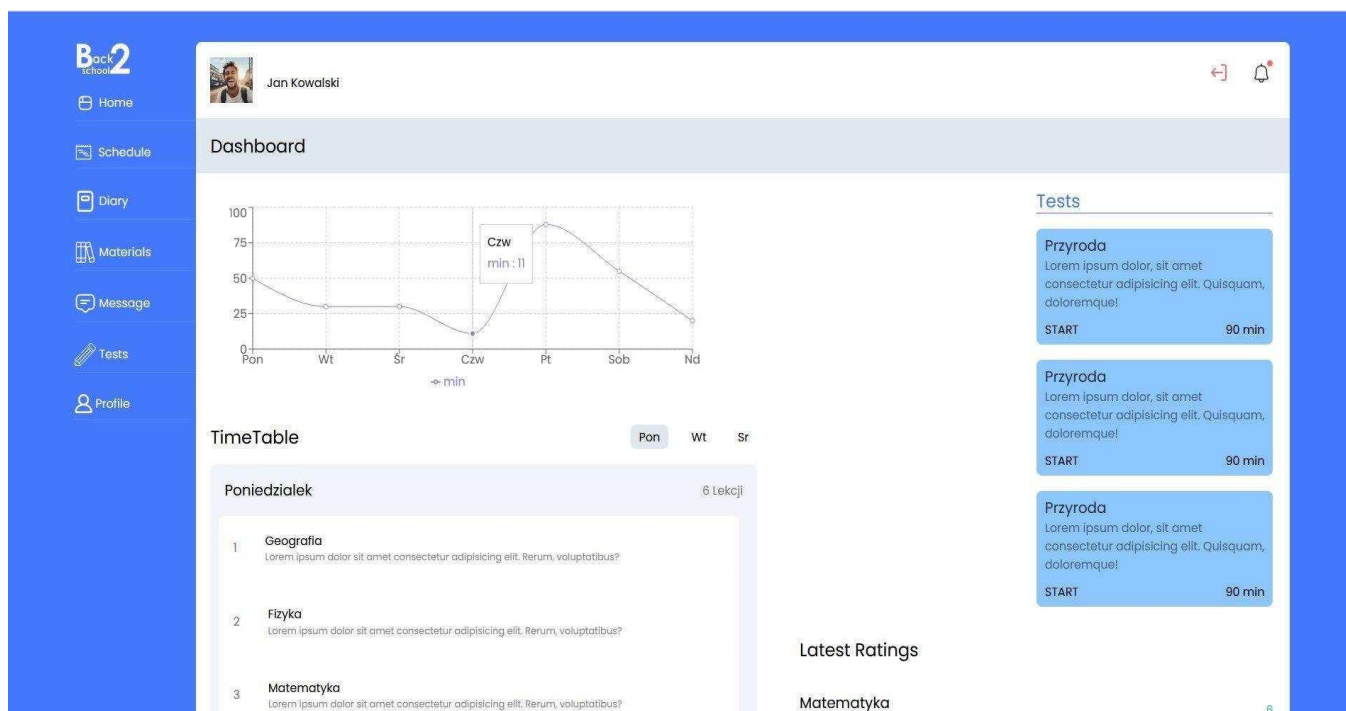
Back 2 school

Home

Schedule

Diary

Materials

Message

Tests

Profile

Jan Kowalski

Dashboard

100
75
50
25
0
Pon Wt Śr Czw Pt Sob Nd

Czw
min : 11

min

TimeTable

Pon Wt Sr

Poniedzialek

6 Lekcji

1 Geografia
Lorem ipsum dolor sit amet consectetur adipisicing elit. Rerum, voluptatibus?

2 Fizyka
Lorem ipsum dolor sit amet consectetur adipisicing elit. Rerum, voluptatibus?

3 Matematyka
Lorem ipsum dolor sit amet consectetur adipisicing elit. Rerum, voluptatibus?

Tests

Przyroda
Lorem ipsum dolor, sit amet consectetur adipisicing elit. Quisquam, doloremque!
START 90 min

Przyroda
Lorem ipsum dolor, sit amet consectetur adipisicing elit. Quisquam, doloremque!
START 90 min

Przyroda
Lorem ipsum dolor, sit amet consectetur adipisicing elit. Quisquam, doloremque!
START 90 min

Latest Ratings

Matematyka

6